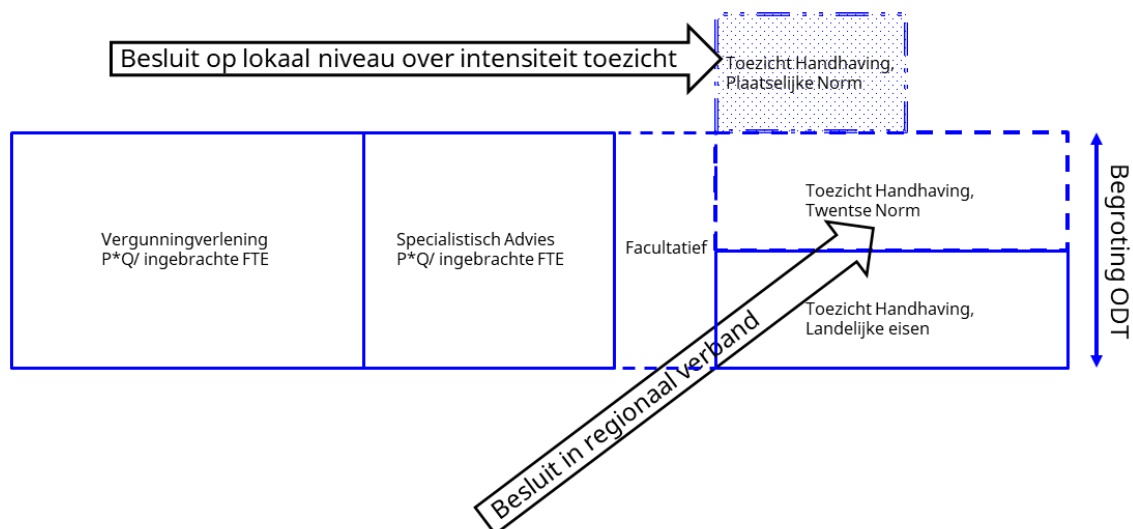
Besluit op lokaal niveau over intensiteit toezicht

Toezicht Handhaving, Plaatselijke Norm

Vergunningverlening P*Q/ ingebrachte FTE

Specialistisch Advies P*Q/ ingebrachte FTE

Facultatief

Toezicht Handhaving, Twentse Norm

Toezicht Handhaving, Landelijke eisen

Begroting ODT

Besluit in regionaal verband